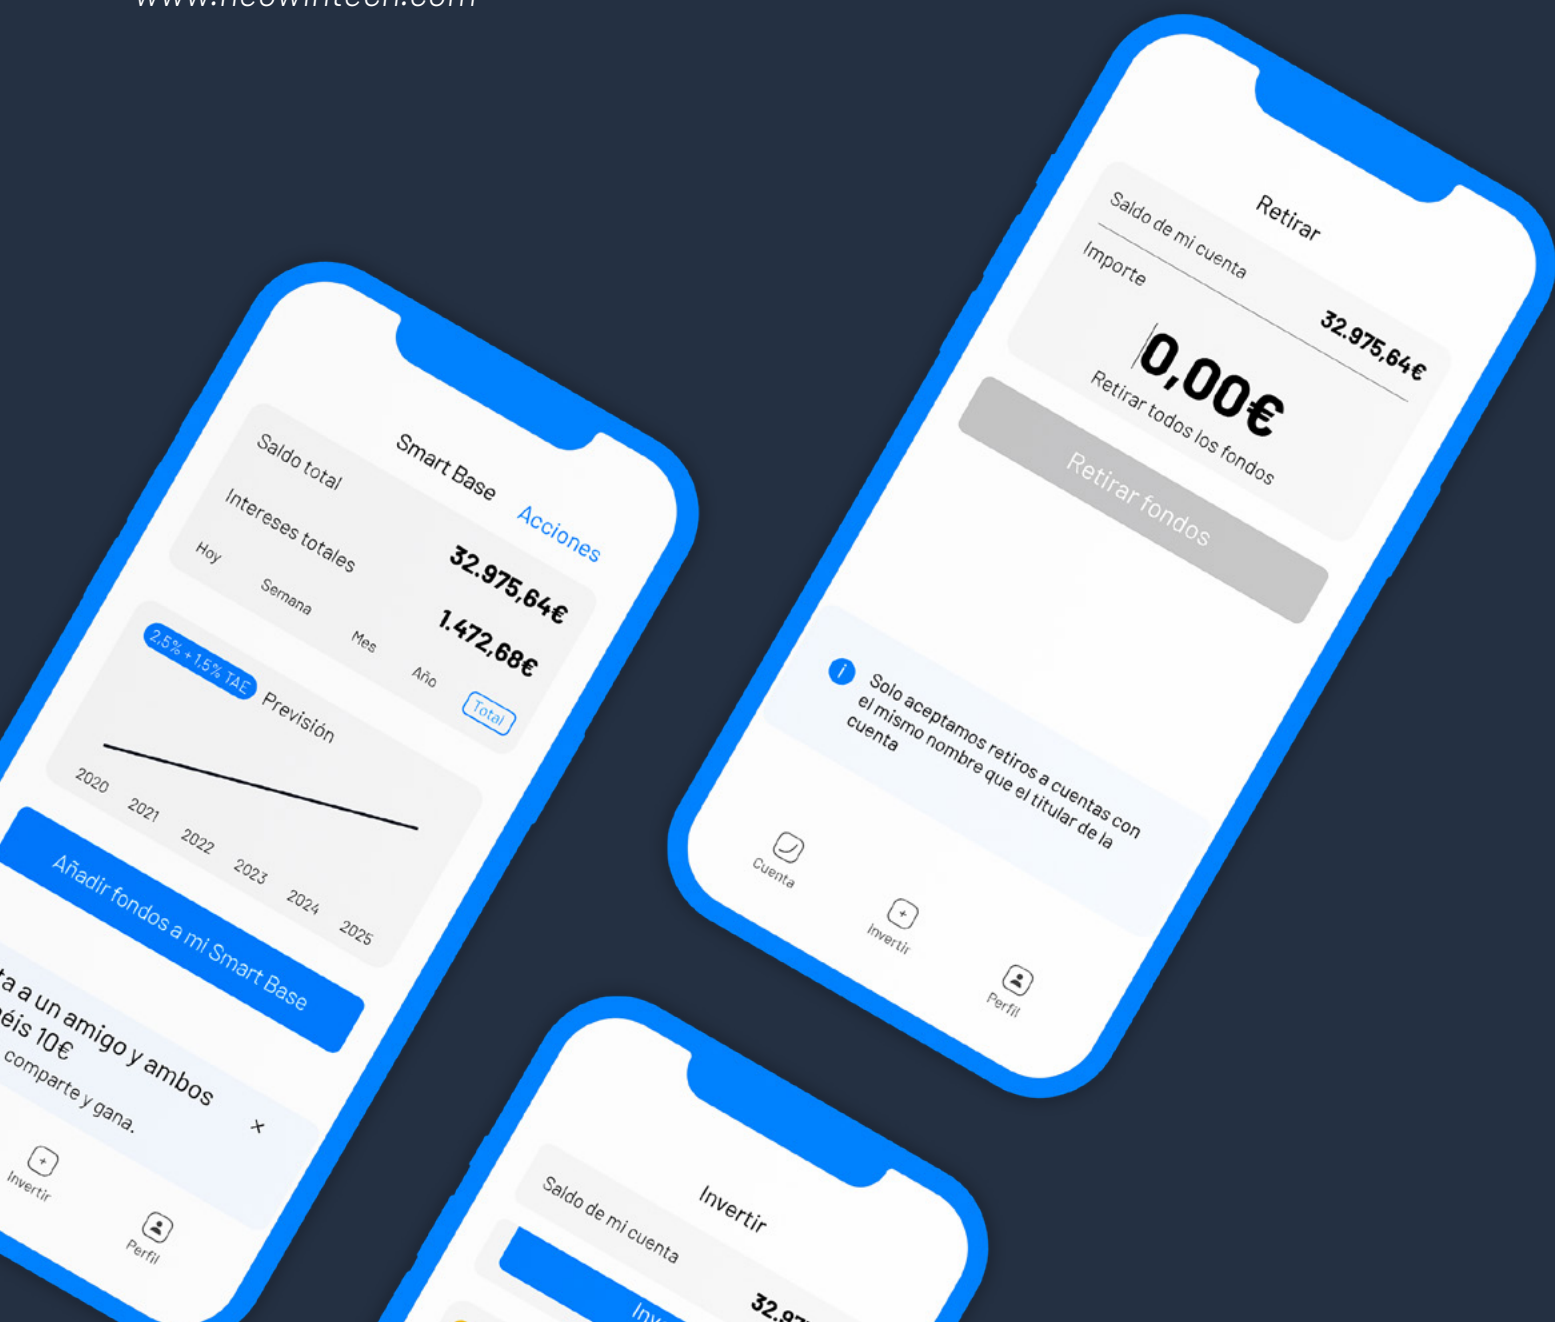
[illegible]

Smart Base
Acciones
Saldo total
32.975,64€
Intereses totales
1.472,68€
Hoy
Semana
Mes
Año
Total
2,5% + 1,5% TAE
Previsión
2020
2021
2022
2023
2024
2025
Añadir fondos a mi Smart Base
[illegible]ta a un amigo y ambos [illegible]éis 10€
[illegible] comparte y gana.
×
Invertir
Perfil

Retirar
Saldo de mi cuenta
32.975,64€
Importe
0,00€
Retirar todos los fondos
Retirar fondos
i
Solo aceptamos retiros a cuentas con el mismo nombre que el titular de la cuenta
Cuenta
Invertir
Perfil

Invertir
Saldo de mi cuenta
32.97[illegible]
Inv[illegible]